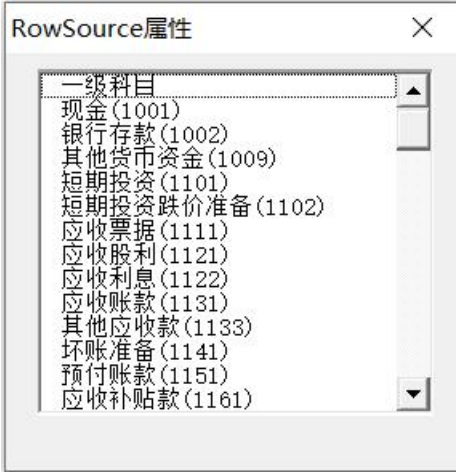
RowSource属性

一级科目
现金(1001)
银行存款(1002)
其他货币资金(1009)
短期投资(1101)
短期投资跌价准备(1102)
应收票据(1111)
应收股利(1121)
应收利息(1122)
应收账款(1131)
其他应收款(1133)
坏账准备(1141)
预付账款(1151)
应收补贴款(1161)